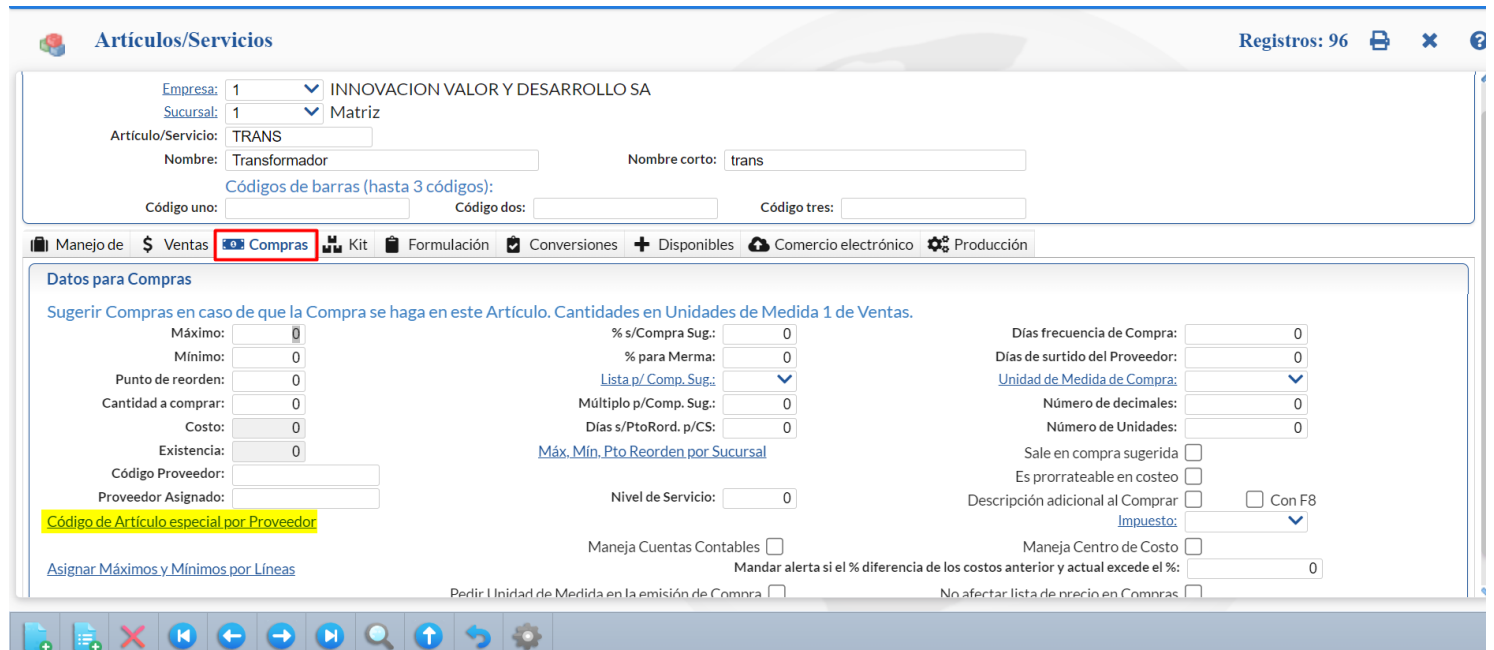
Artículos/Servicios

Registros: 96

Empresa: 1 INNOVACION VALOR Y DESARROLLO SA
Sucursal: 1 Matriz
Artículo/Servicio: TRANS
Nombre: Transformador
Nombre corto: trans
Códigos de barras (hasta 3 códigos):
Código uno:
Código dos:
Código tres:

Manejo de | Ventas | Compras | Kit | Formulación | Conversiones | Disponibles | Comercio electrónico | Producción

Datos para Compras

Sugerir Compras en caso de que la Compra se haga en este Artículo. Cantidades en Unidades de Medida 1 de Ventas.

Máximo: 0
Mínimo: 0
Punto de reorden: 0
Cantidad a comprar: 0
Costo: 0
Existencia: 0
Código Proveedor:
Proveedor Asignado:
Código de Artículo especial por Proveedor

% s/Compra Sug.: 0
% para Merma: 0
Lista p/ Comp. Sug.:
Múltiplo p/Comp. Sug.: 0
Días s/PtoRord. p/CS: 0
Máx, Mín, Pto Reorden por Sucursal
Nivel de Servicio: 0

Días frecuencia de Compra: 0
Días de surtido del Proveedor: 0
Unidad de Medida de Compra:
Número de decimales: 0
Número de Unidades: 0
Sale en compra sugerida
Es prorrateable en costeo
Descripción adicional al Comprar
Con F8
Impuesto:

Maneja Cuentas Contables
Maneja Centro de Costo
Asignar Máximos y Mínimos por Líneas
Mandar alerta si el % diferencia de los costos anterior y actual excede el %: 0
Pedir Unidad de Medida en la emisión de Compra
No afectar lista de precio en Compras